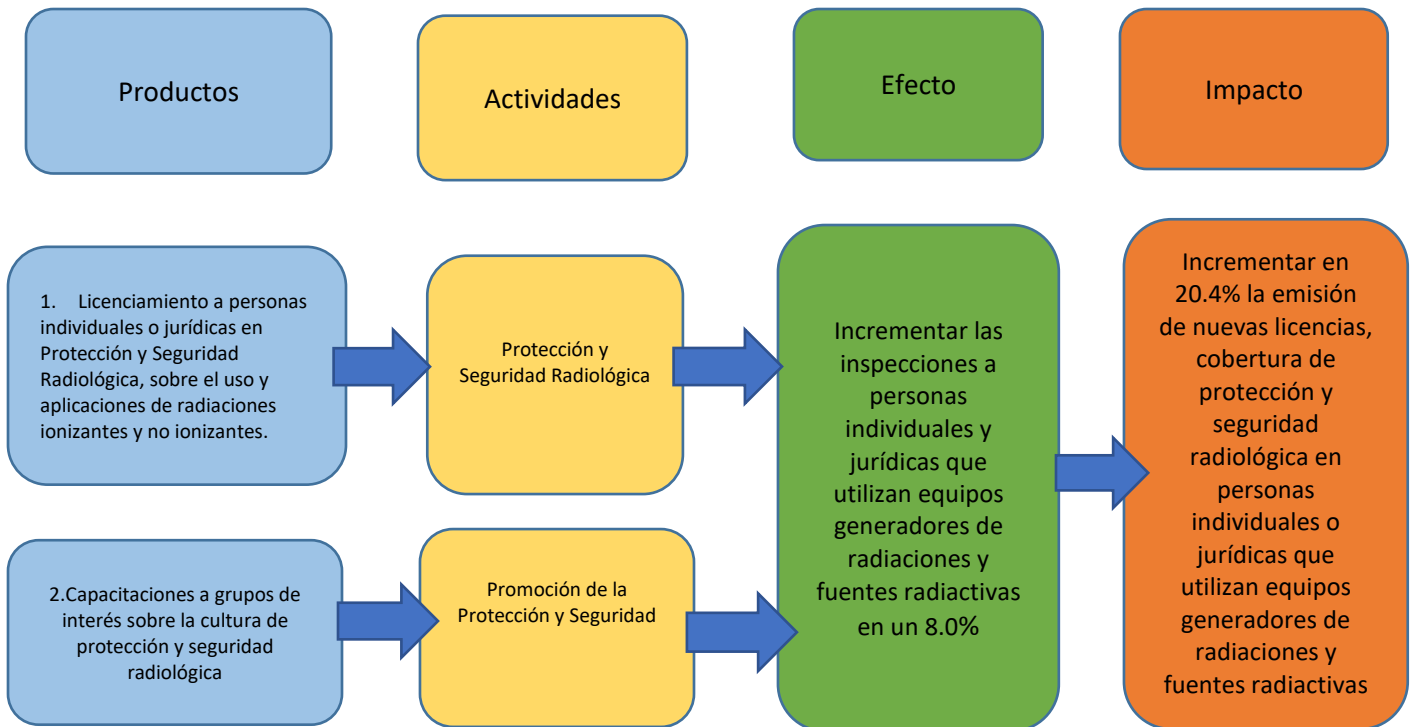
Productos

Actividades

Efecto

Impacto

1. Licenciamiento a personas individuales o jurídicas en Protección y Seguridad Radiológica, sobre el uso y aplicaciones de radiaciones ionizantes y no ionizantes.

Protección y Seguridad Radiológica

Incrementar las inspecciones a personas individuales y jurídicas que utilizan equipos generadores de radiaciones y fuentes radiactivas en un 8.0%

Incrementar en 20.4% la emisión de nuevas licencias, cobertura de protección y seguridad radiológica en personas individuales o jurídicas que utilizan equipos generadores de radiaciones y fuentes radiactivas

2.Capacitaciones a grupos de interés sobre la cultura de protección y seguridad radiológica

Promoción de la Protección y Seguridad